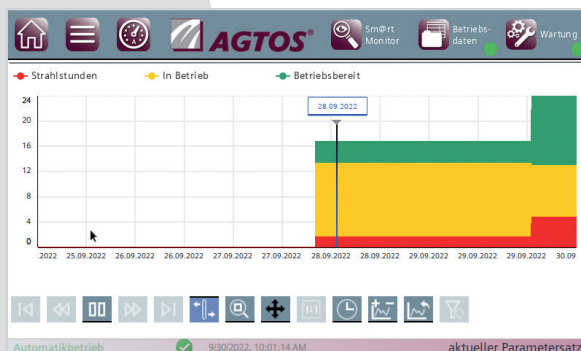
AGTOS®

Sm@rt Monitor

Betriebs-daten

Wartung

Strahlstunden

In Betrieb

Betriebsbereit

24

20

16

12

8

4

0

28.09.2022

.2022

25.09.2022

26.09.2022

26.09.2022

27.09.2022

27.09.2022

28.09.2022

28.09.2022

29.09.2022

29.09.2022

30.0

1:1

Automatikbetrieb

9/30/2022, 10:01:14 AM

aktueller Parametersatz